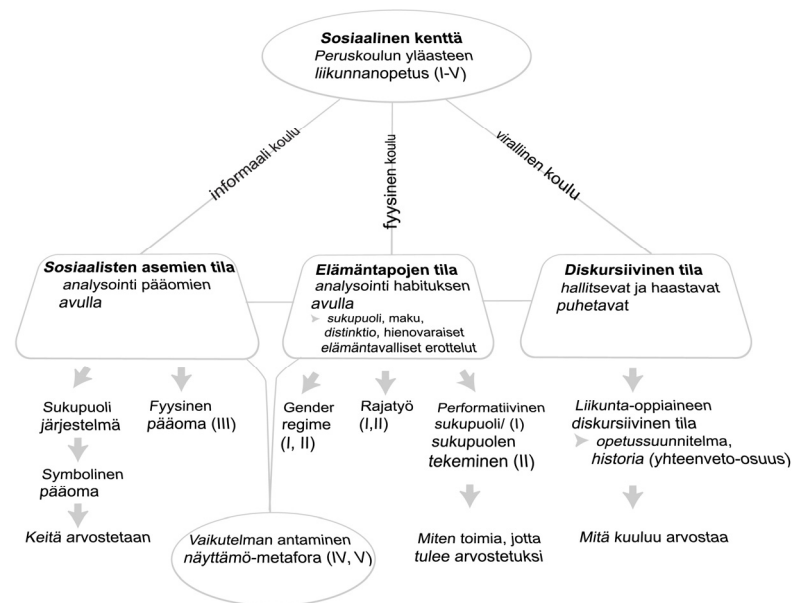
Sosiaalinen kenttä
Peruskoulun yläasteen liikunnanopetus (I-V)

informaali koulu
fyysinen koulu
virallinen koulu

Sosiaalisten asemien tila
analysointi pääomien avulla

Elämäntapojen tila
analysointi habituksen avulla
sukupuoli, maku, distinktio, hienovaraiset elämäntavalliset erottelut

Diskursiivinen tila
hallitsevat ja haastavat puhetavat

Sukupuoli järjestelmä
Symbolinen pääoma
Keitä arvostetaan

Fyysinen pääoma (III)

Gender regime (I, II)

Rajatyö (I,II)

Performatiivinen sukupuoli/ (I) sukupuolen tekeminen (II)
Miten toimia, jotta tulee arvostetuksi

Liikunta-oppiaineen diskursiivinen tila
opetussuunnitelma, historia (yhteenveto-osuus)
Mitä kuuluu arvostaa

Vaikutelman antaminen näyttämö-metafora (IV, V)